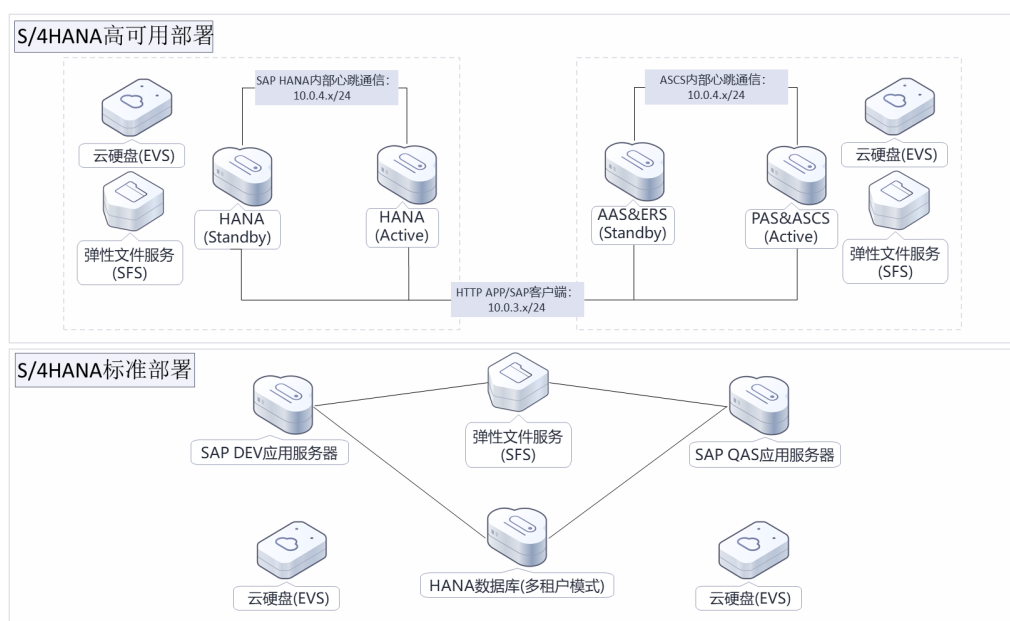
S/4HANA高可用部署

SAP HANA内部心跳通信:
10.0.4.x/24

云硬盘(EVS)

弹性文件服务
(SFS)

HANA
(Standby)

HANA
(Active)

ASCS内部心跳通信:
10.0.4.x/24

AAS&ERS
(Standby)

PAS&ASCS
(Active)

云硬盘(EVS)

弹性文件服务
(SFS)

HTTP APP/SAP客户端:
10.0.3.x/24

S/4HANA标准部署

SAP DEV应用服务器

弹性文件服务
(SFS)

SAP QAS应用服务器

云硬盘(EVS)

HANA数据库(多租户模式)

云硬盘(EVS)